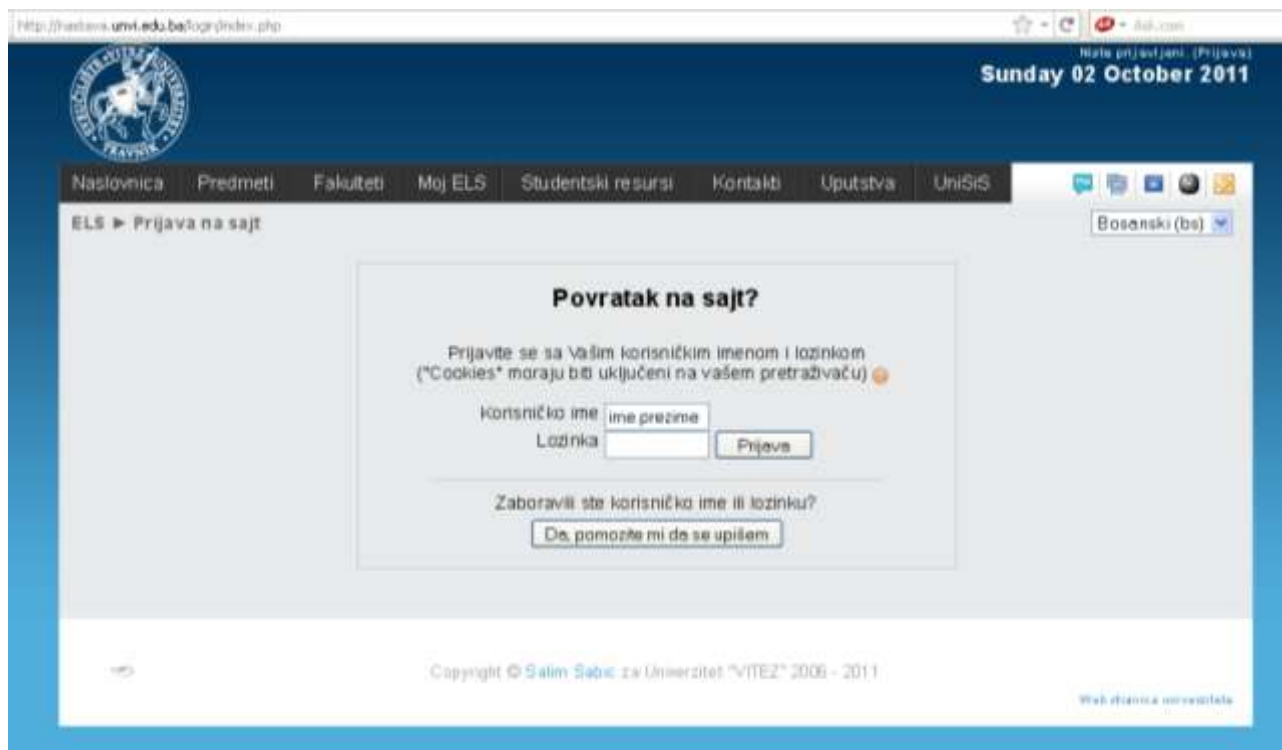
http://nastava.unvi.edu.ba/login/index.php

Ask.com

Niste prijavljeni. (Prijava)
Sunday 02 October 2011

TRAVNIK

Naslovnica Predmeti Fakulteti Moj ELS Studentski resursi Kontakti Uputstva UniSiS

ELS ► Prijava na sajt

Bosanski (bs)

Povratak na sajt?

Prijavite se sa Vašim korisničkim imenom i lozinkom ("Cookies" moraju biti uključeni na vašem pretraživaču)

Korisničko ime ime prezime
Lozinka
Prijava

Zaboravili ste korisničko ime ili lozinku?

Da, pomozite mi da se upišem

Copyright © Salim Šabic za Univerzitet "VITEZ" 2006 - 2011

Web stranica univerziteta